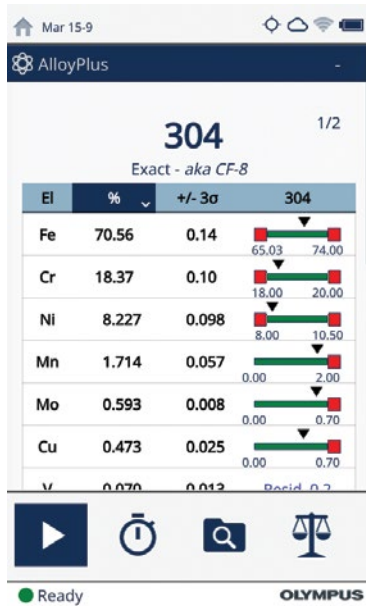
Mar 15-9

AlloyPlus

304

1/2

Exact - aka CF-8

| El | % | +/- 3σ | 304 |
|---|---|---|---|
| Fe | 70.56 | 0.14 | 65.03 74.00 |
| Cr | 18.37 | 0.10 | 18.00 20.00 |
| Ni | 8.227 | 0.098 | 8.00 10.50 |
| Mn | 1.714 | 0.057 | 0.00 2.00 |
| Mo | 0.593 | 0.008 | 0.00 0.70 |
| Cu | 0.473 | 0.025 | 0.00 0.70 |
| V | 0.070 | 0.013 | Resid. 0.2 |

Ready

OLYMPUS